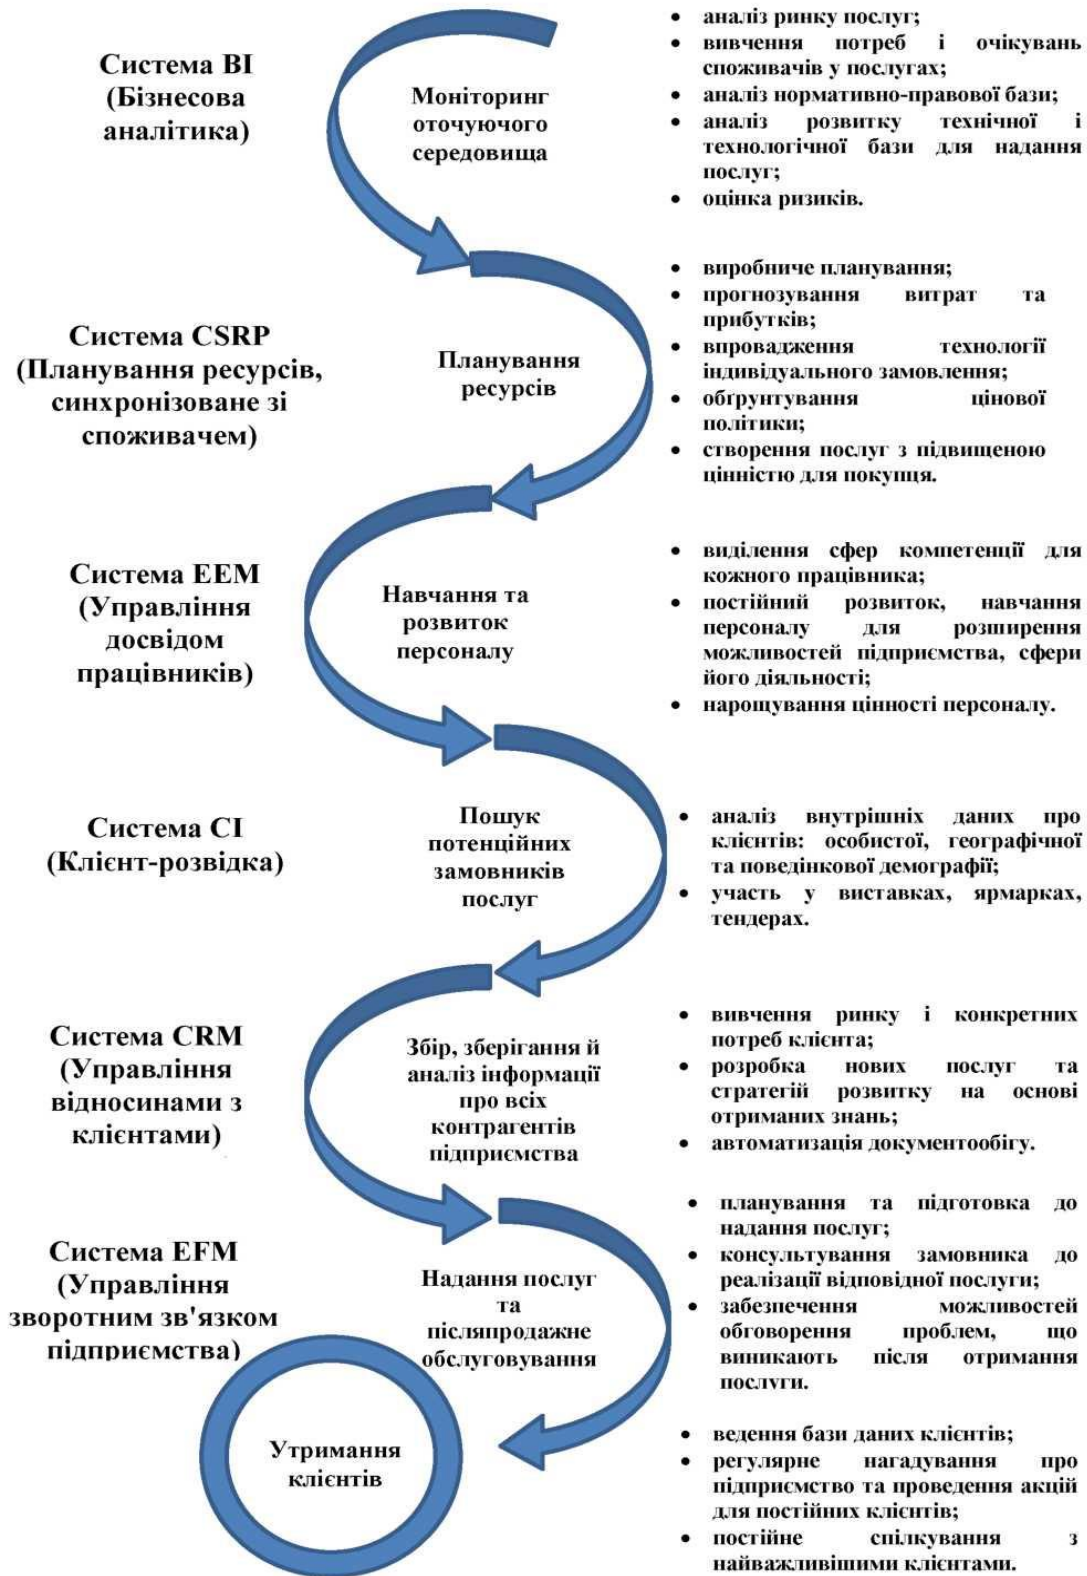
Система BI (Бізнесова аналітика)

Моніторинг оточуючого середовища

- аналіз ринку послуг;
- вивчення потреб і очікувань споживачів у послугах;
- аналіз нормативно-правової бази;
- аналіз розвитку технічної і технологічної бази для надання послуг;
- оцінка ризиків.

Система CSRP (Планування ресурсів, синхронізоване зі споживачем)

Планування ресурсів

- виробниче планування;
- прогнозування витрат та прибутків;
- впровадження технології індивідуального замовлення;
- обґрунтування цінової політики;
- створення послуг з підвищеною цінністю для покупця.

Система EEM (Управління досвідом працівників)

Навчання та розвиток персоналу

- виділення сфер компетенції для кожного працівника;
- постійний розвиток, навчання персоналу для розширення можливостей підприємства, сфери його діяльності;
- нарощування цінності персоналу.

Система CI (Клієнт-розвідка)

Пошук потенційних замовників послуг

- аналіз внутрішніх даних про клієнтів: особистої, географічної та поведінкової демографії;
- участь у виставках, ярмарках, тендерах.

Система CRM (Управління відносинами з клієнтами)

Збір, зберігання й аналіз інформації про всіх контрагентів підприємства

- вивчення ринку і конкретних потреб клієнта;
- розробка нових послуг та стратегій розвитку на основі отриманих знань;
- автоматизація документообігу.

Система EFM (Управління зворотним зв'язком підприємства)

Надання послуг та післяпродажне обслуговування

- планування та підготовка до надання послуг;
- консультування замовника до реалізації відповідної послуги;
- забезпечення можливостей обговорення проблем, що виникають після отримання послуги.

Утримання клієнтів

- ведення бази даних клієнтів;
- регулярне нагадування про підприємство та проведення акцій для постійних клієнтів;
- постійне спілкування з найважливішими клієнтами.